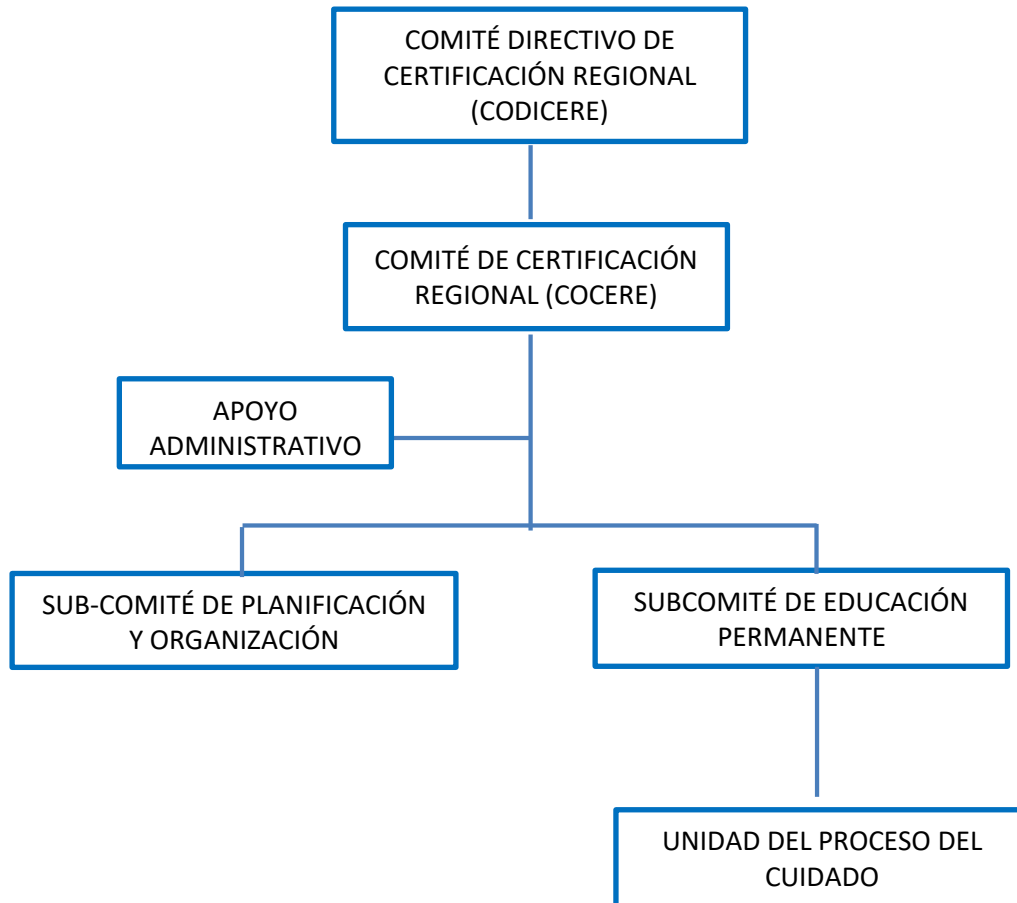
COMITÉ DIRECTIVO DE CERTIFICACIÓN REGIONAL (CODICERE)

COMITÉ DE CERTIFICACIÓN REGIONAL (COCERE)

APOYO ADMINISTRATIVO

SUB-COMITÉ DE PLANIFICACIÓN Y ORGANIZACIÓN

SUBCOMITÉ DE EDUCACIÓN PERMANENTE

UNIDAD DEL PROCESO DEL CUIDADO